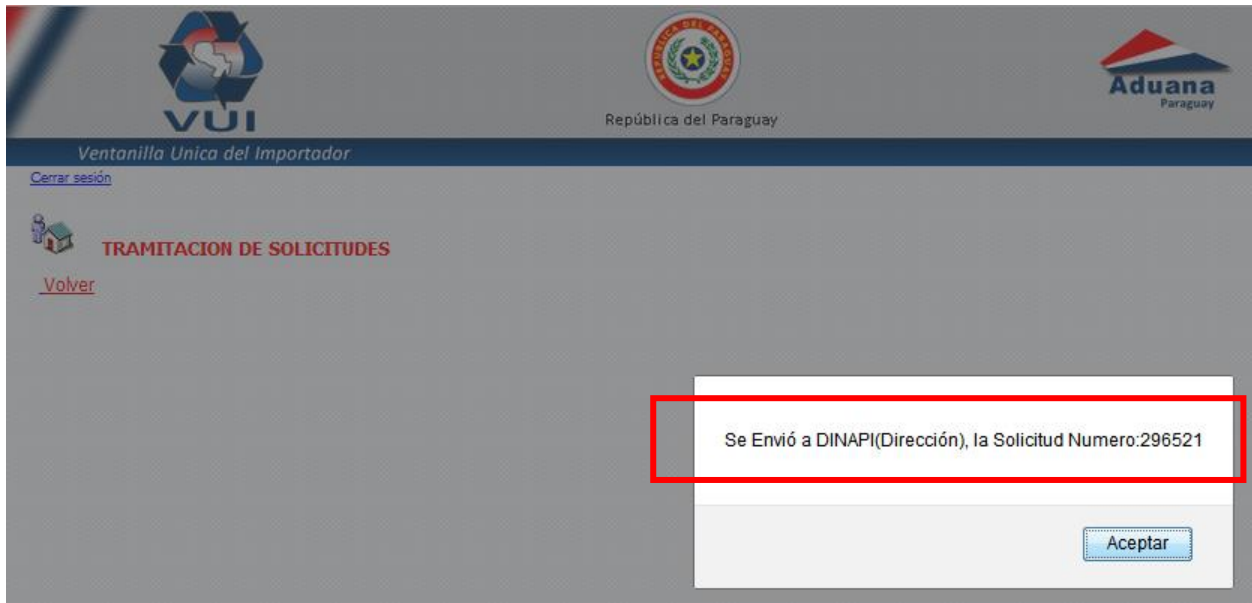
VUI

REPUBLICA DEL PARAGUAY

República del Paraguay

Aduana
Paraguay

Ventanilla Unica del Importador

Cerrar sesión

TRAMITACION DE SOLICITUDES

Volver

Se Envió a DINAPI(Dirección), la Solicitud Numero:296521

Aceptar